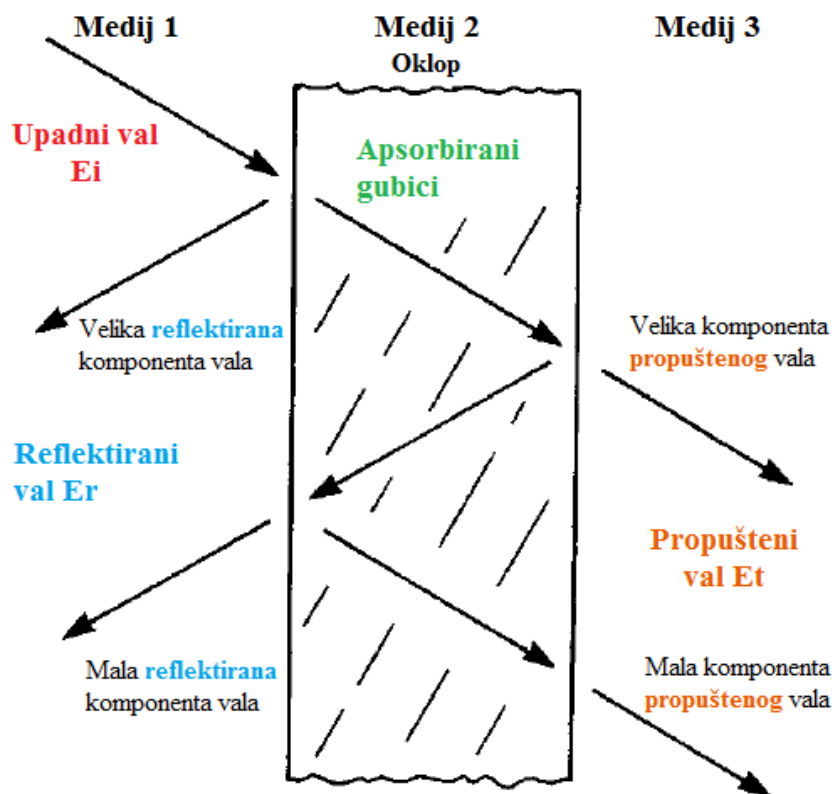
Medij 1

Medij 2
Oklop

Medij 3

Upadni val Ei

Apsorbirani gubici

Velika reflektirana komponenta vala

Velika komponenta propuštenog vala

Reflektirani val Er

Propušteni val Et

Mala reflektirana komponenta vala

Mala komponenta propuštenog vala